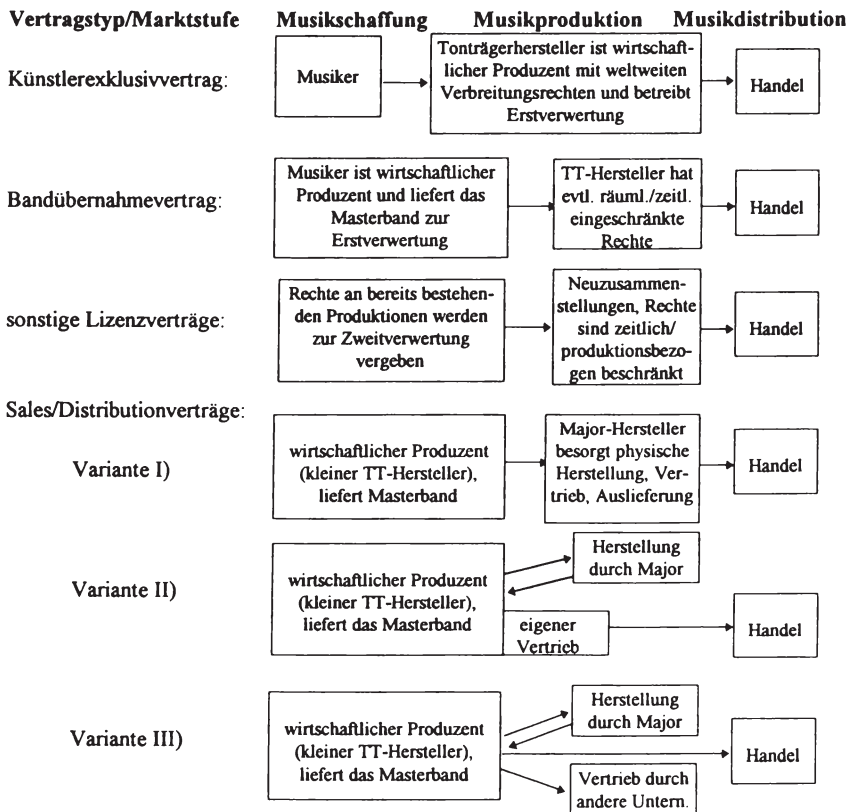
Vertragstyp/Marktstufe Musikschaffung Musikproduktion Musikdistribution

Künstlerexklusivvertrag:

Musiker

Tonträgerhersteller ist wirtschaftlicher Produzent mit weltweiten Verbreitungsrechten und betreibt Erstverwertung

Handel

Bandübernahmevertrag:

Musiker ist wirtschaftlicher Produzent und liefert das Masterband zur Erstverwertung

TT-Hersteller hat evtl. räuml./zeitl. eingeschränkte Rechte

Handel

sonstige Lizenzverträge:

Rechte an bereits bestehenden Produktionen werden zur Zweitverwertung vergeben

Neuzusammenstellungen, Rechte sind zeitlich/ produktionsbezogen beschränkt

Handel

Sales/Distributionverträge:

Variante I)

wirtschaftlicher Produzent (kleiner TT-Hersteller), liefert Masterband

Major-Hersteller besorgt physische Herstellung, Vertrieb, Auslieferung

Handel

Variante II)

wirtschaftlicher Produzent (kleiner TT-Hersteller), liefert das Masterband

Herstellung durch Major

eigener Vertrieb

Handel

Variante III)

wirtschaftlicher Produzent (kleiner TT-Hersteller), liefert das Masterband

Herstellung durch Major

Handel

Vertrieb durch andere Untern.